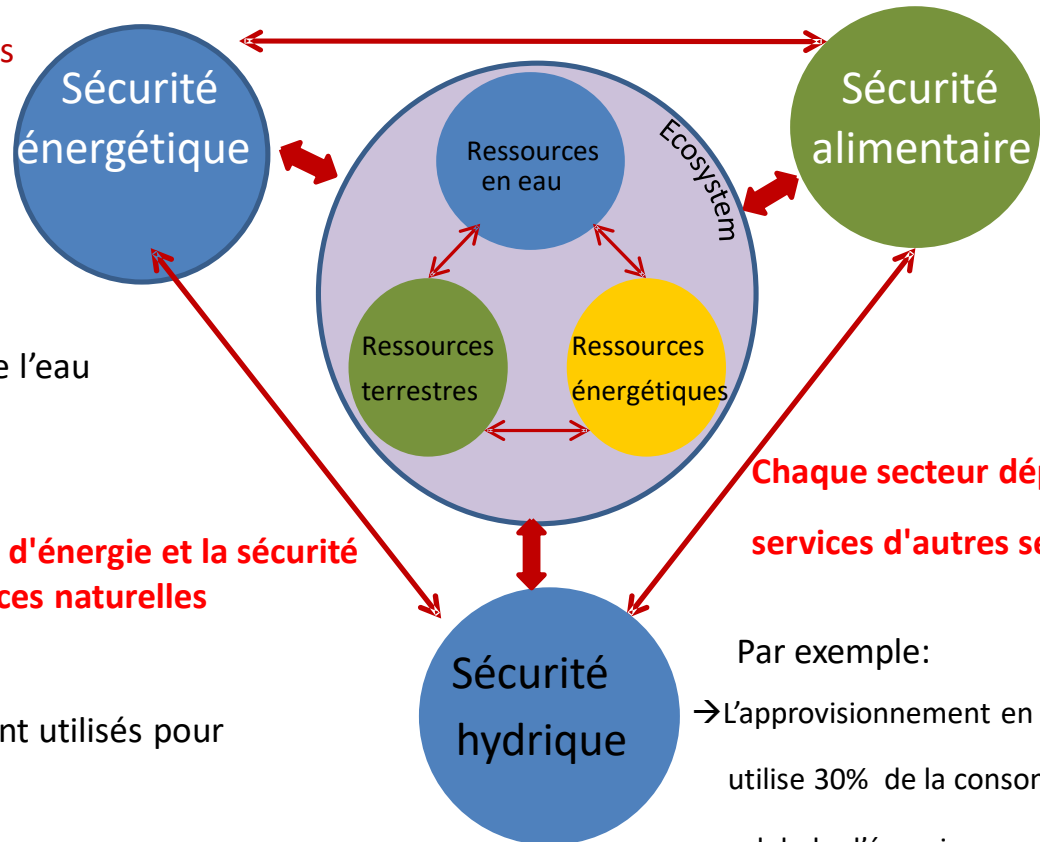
s

Sécurité énergétique

Sécurité alimentaire

Ecosystem

Ressources en eau

Ressources terrestres

Ressources énergétiques

e l'eau

d'énergie et la sécurité
ces naturelles

nt utilisés pour

Sécurité hydrique

Chaque secteur dé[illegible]

services d'autres se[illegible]

Par exemple:

→L'approvisionnement en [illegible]

utilise 30% de la consom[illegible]

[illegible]